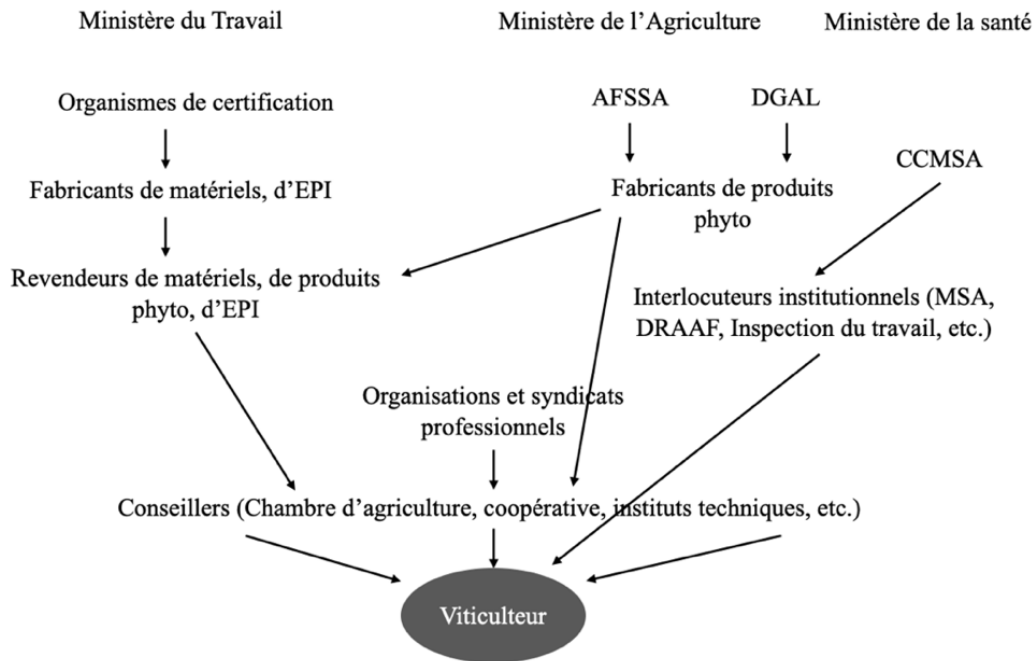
Ministère du Travail

Ministère de l'Agriculture

Ministère de la santé

Organismes de certification

Fabricants de matériels, d'EPI

Revendeurs de matériels, de produits phyto, d'EPI

AFSSA

DGAL

Fabricants de produits phyto

CCMSA

Interlocuteurs institutionnels (MSA, DRAAF, Inspection du travail, etc.)

Organisations et syndicats professionnels

Conseillers (Chambre d'agriculture, coopérative, instituts techniques, etc.)

Viticulteur